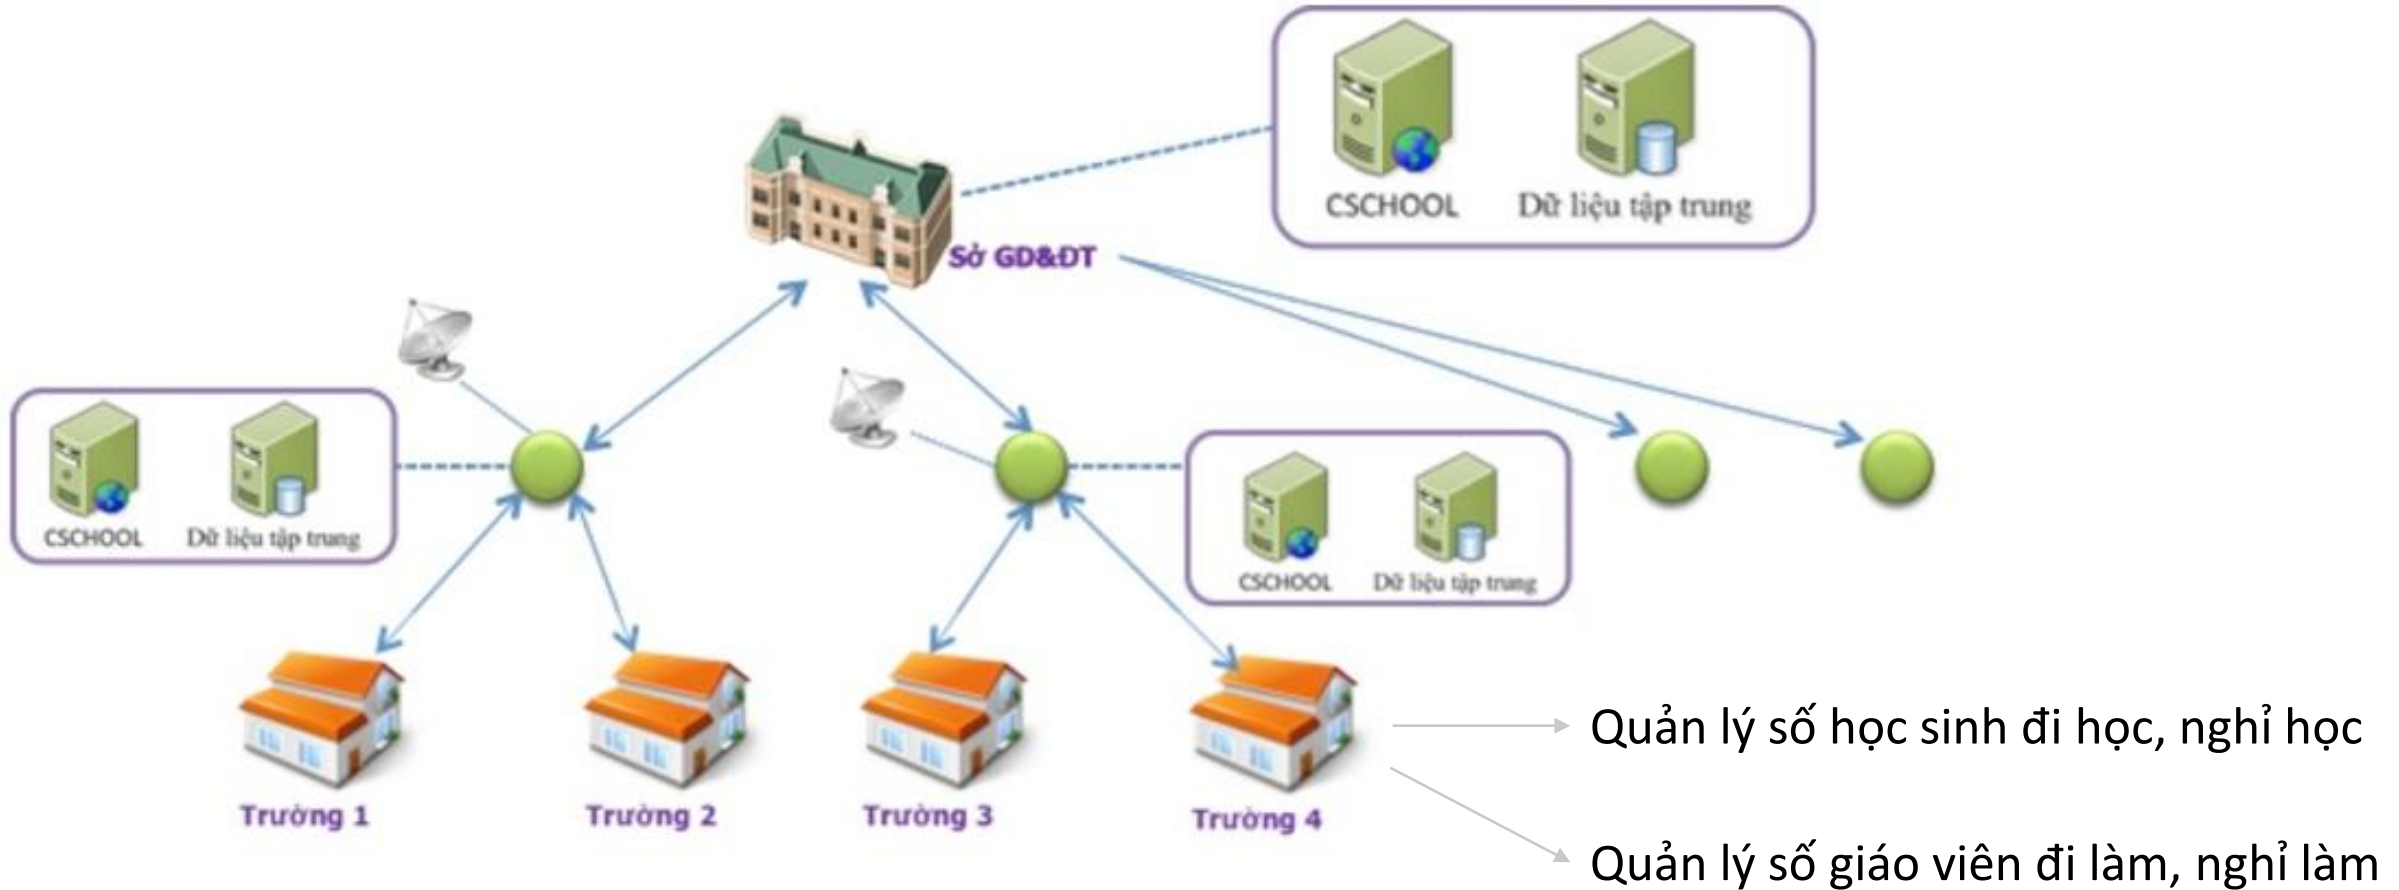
CSCHOOL Dữ liệu tập trung

Sở GD&ĐT

CSCHOOL Dữ liệu tập trung

CSCHOOL Dữ liệu tập trung

Trường 1

Trường 2

Trường 3

Trường 4

Quản lý số học sinh đi học, nghỉ học

Quản lý số giáo viên đi làm, nghỉ làm